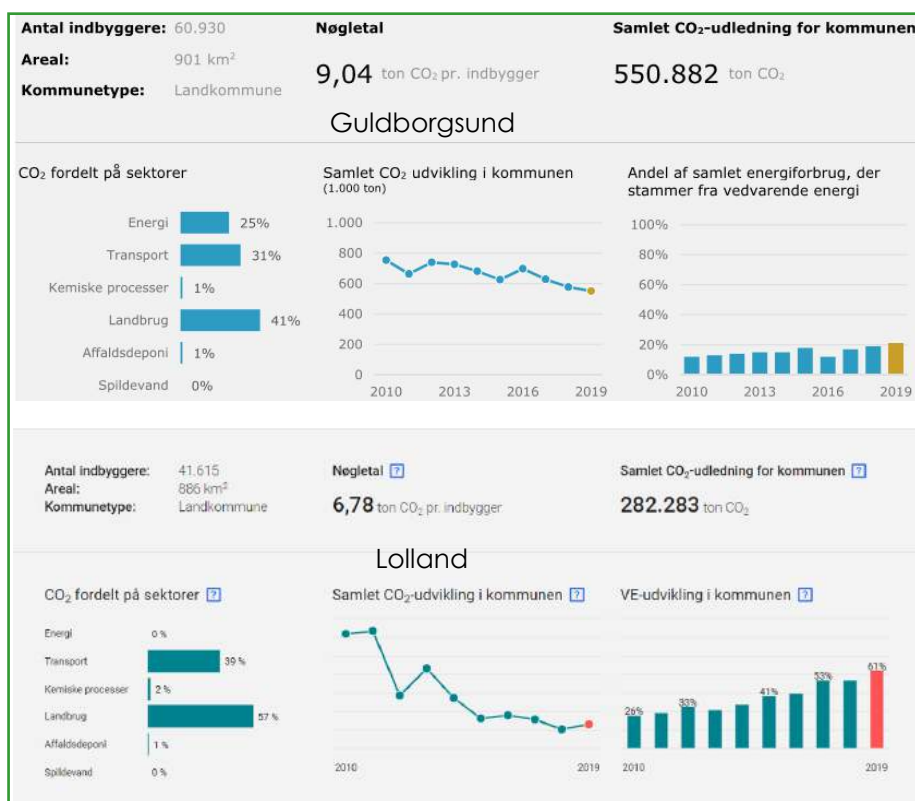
Antal indbyggere: 60.930
Areal: 901 km²
Kommunetype: Landkommune

Nøgletal
9,04 ton $CO_2$ pr. indbygger

Samlet $CO_2$-udledning for kommunen
550.882 ton $CO_2$

Guldborgsund

$CO_2$ fordelt på sektorer

| | |
|---|---|
| Energi | 25% |
| Transport | 31% |
| Kemiske processer | 1% |
| Landbrug | 41% |
| Affaldsdeponi | 1% |
| Spildevand | 0% |

Samlet $CO_2$ udvikling i kommunen
(1.000 ton)
1.000
800
600
400
200
0
2010 2013 2016 2019

Andel af samlet energiforbrug, der stammer fra vedvarende energi
100%
80%
60%
40%
20%
0%
2010 2013 2016 2019

Antal indbyggere: 41.615
Areal: 886 km²
Kommunetype: Landkommune

Nøgletal ?
6,78 ton $CO_2$ pr. indbygger

Samlet $CO_2$-udledning for kommunen ?
282.283 ton $CO_2$

Lolland

$CO_2$ fordelt på sektorer ?

| | |
|---|---|
| Energi | 0 % |
| Transport | 39 % |
| Kemiske processer | 2 % |
| Landbrug | 57 % |
| Affaldsdeponi | 1 % |
| Spildevand | 0 % |

Samlet $CO_2$-udvikling i kommunen ?
2010 2019

VE-udvikling i kommunen ?
26% 33% 41% 53% 61%
2010 2019